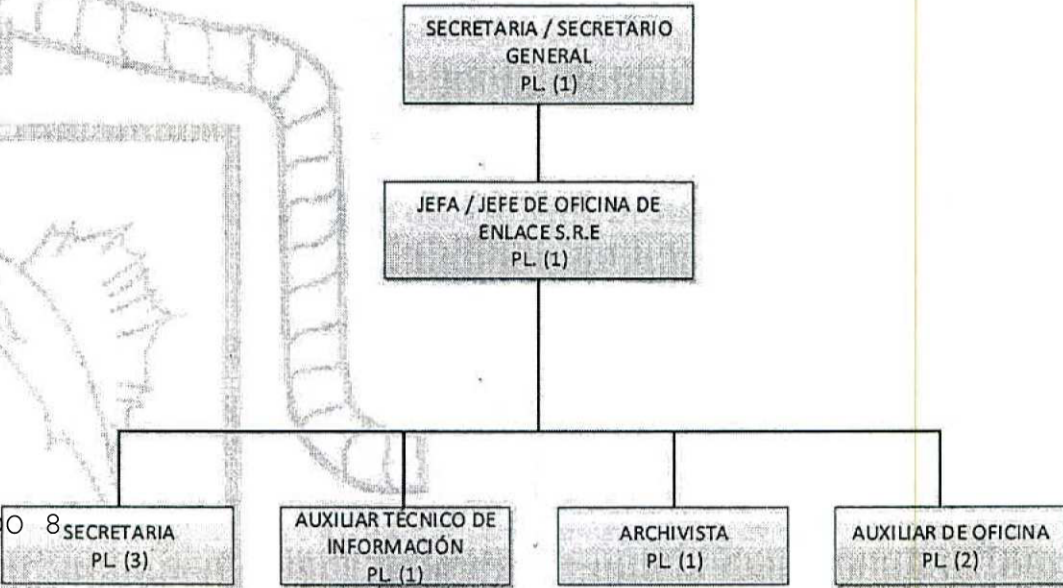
SECRETARIA / SECRETARIO GENERAL
PL. (1)

JEFA / JEFE DE OFICINA DE ENLACE S.R.E
PL. (1)

O 8 SECRETARIA
PL. (3)

AUXILIAR TÉCNICO DE INFORMACIÓN
PL. (1)

ARCHIVISTA
PL. (1)

AUXILIAR DE OFICINA
PL. (2)